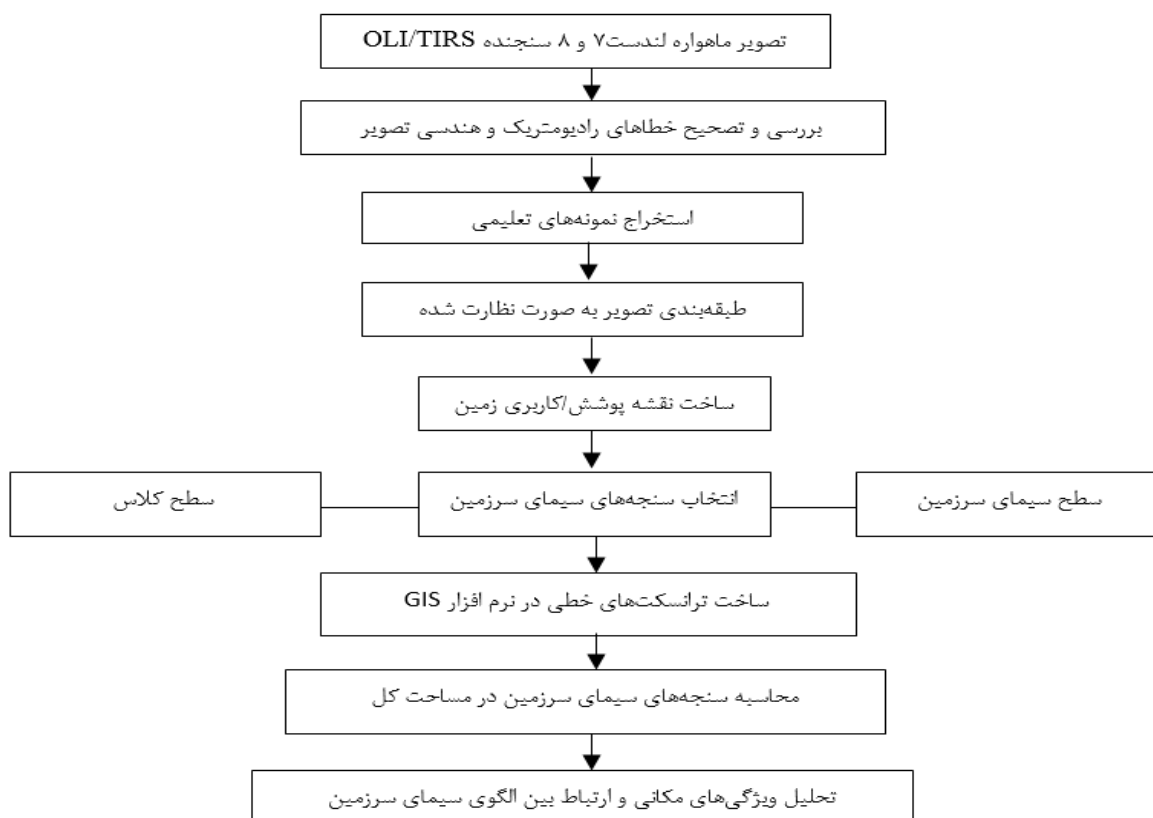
تصویر ماهواره لندست۷ و ۸ سنجنده OLI/TIRS

بررسی و تصحیح خطاهای رادیومتریک و هندسی تصویر

استخراج نمونه‌های تعلیمی

طبقه‌بندی تصویر به صورت نظارت شده

ساخت نقشه پوشش/کاربری زمین

سطح کلاس

انتخاب سنجه‌های سیمای سرزمین

سطح سیمای سرزمین

ساخت ترانسکت‌های خطی در نرم افزار GIS

محاسبه سنجه‌های سیمای سرزمین در مساحت کل

تحلیل ویژگی‌های مکانی و ارتباط بین الگوی سیمای سرزمین